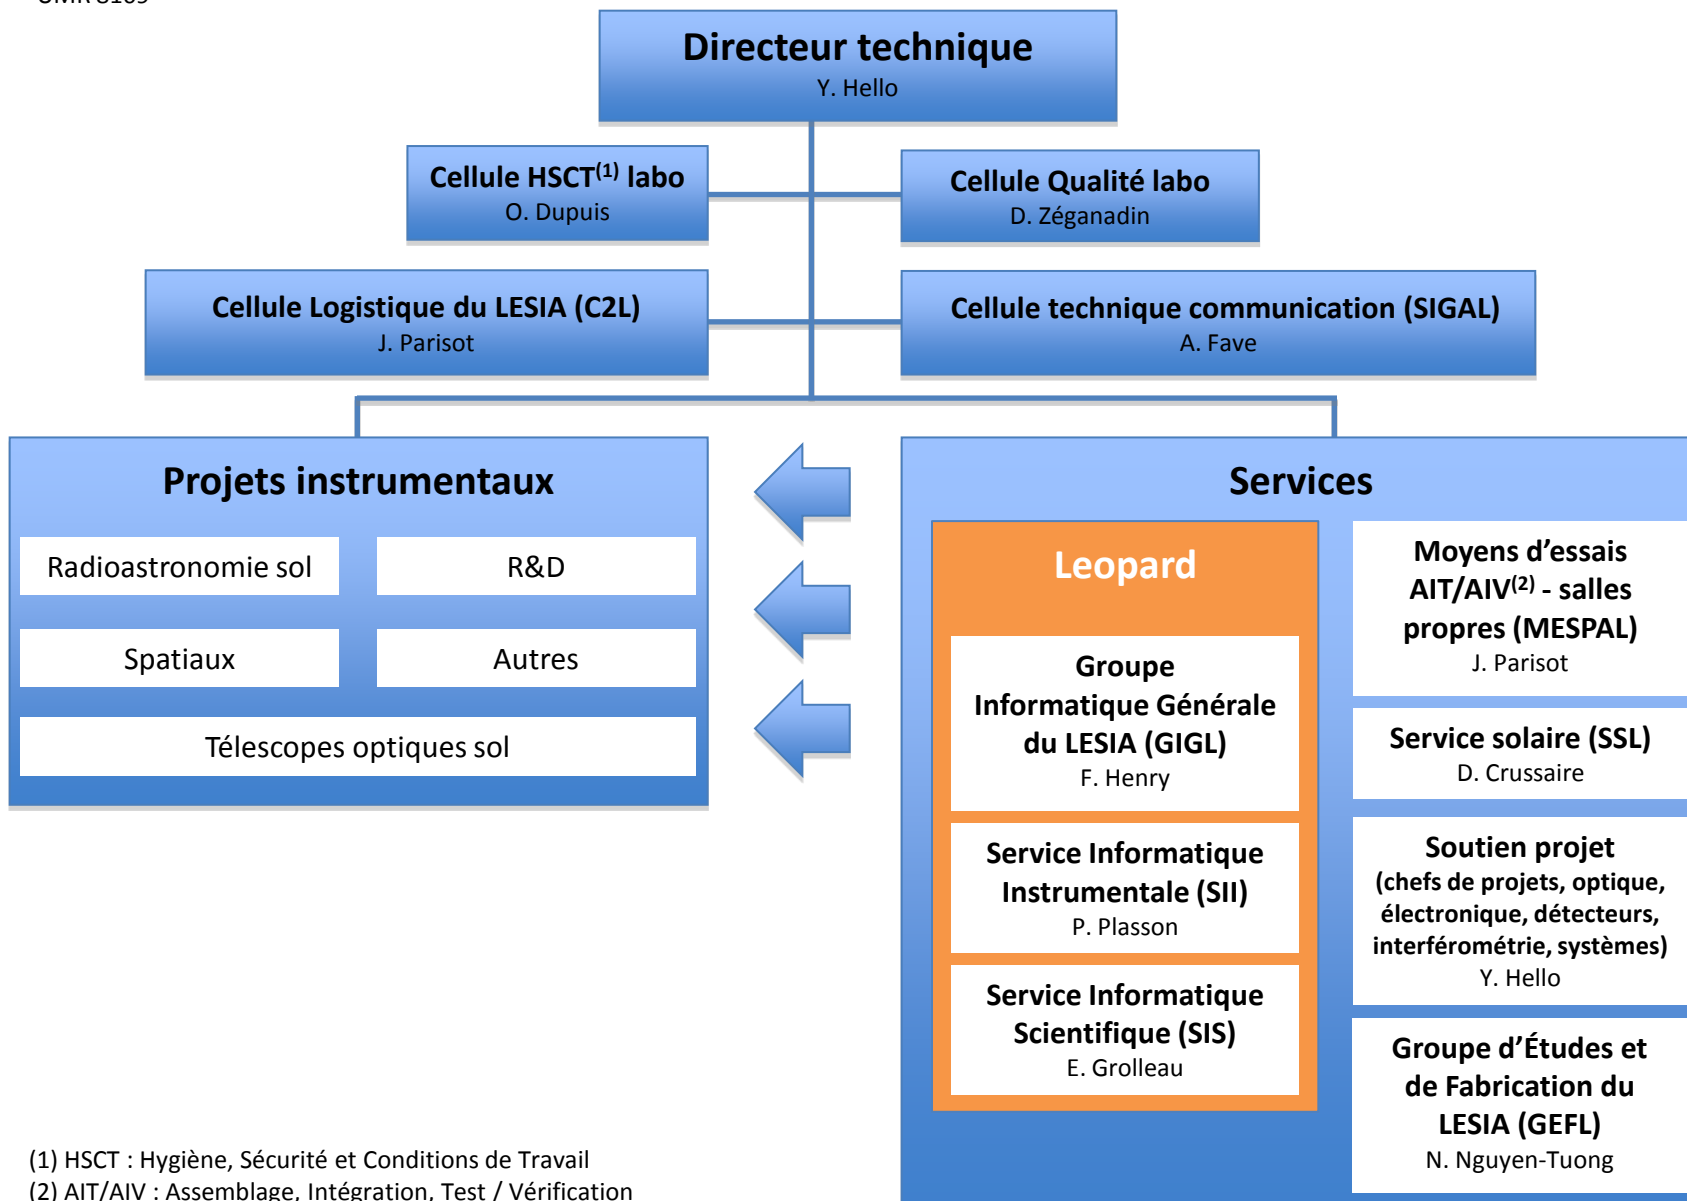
UMR 8109

Directeur technique
Y. Hello

Cellule HSCT$^{(1)}$ labo
O. Dupuis

Cellule Qualité labo
D. Zéganadin

Cellule Logistique du LESIA (C2L)
J. Parisot

Cellule technique communication (SIGAL)
A. Fave

Projets instrumentaux

Radioastronomie sol

R&D

Spatiaux

Autres

Télescopes optiques sol

Services

Leopard

Groupe Informatique Générale du LESIA (GIGL)
F. Henry

Service Informatique Instrumentale (SII)
P. Plasson

Service Informatique Scientifique (SIS)
E. Grolleau

Moyens d'essais AIT/AIV$^{(2)}$ - salles propres (MESPAL)
J. Parisot

Service solaire (SSL)
D. Crussaire

Soutien projet
(chefs de projets, optique, électronique, détecteurs, interférométrie, systèmes)
Y. Hello

Groupe d'Études et de Fabrication du LESIA (GEFL)
N. Nguyen-Tuong

(1) HSCT : Hygiène, Sécurité et Conditions de Travail
(2) AIT/AIV : Assemblage, Intégration, Test / Vérification